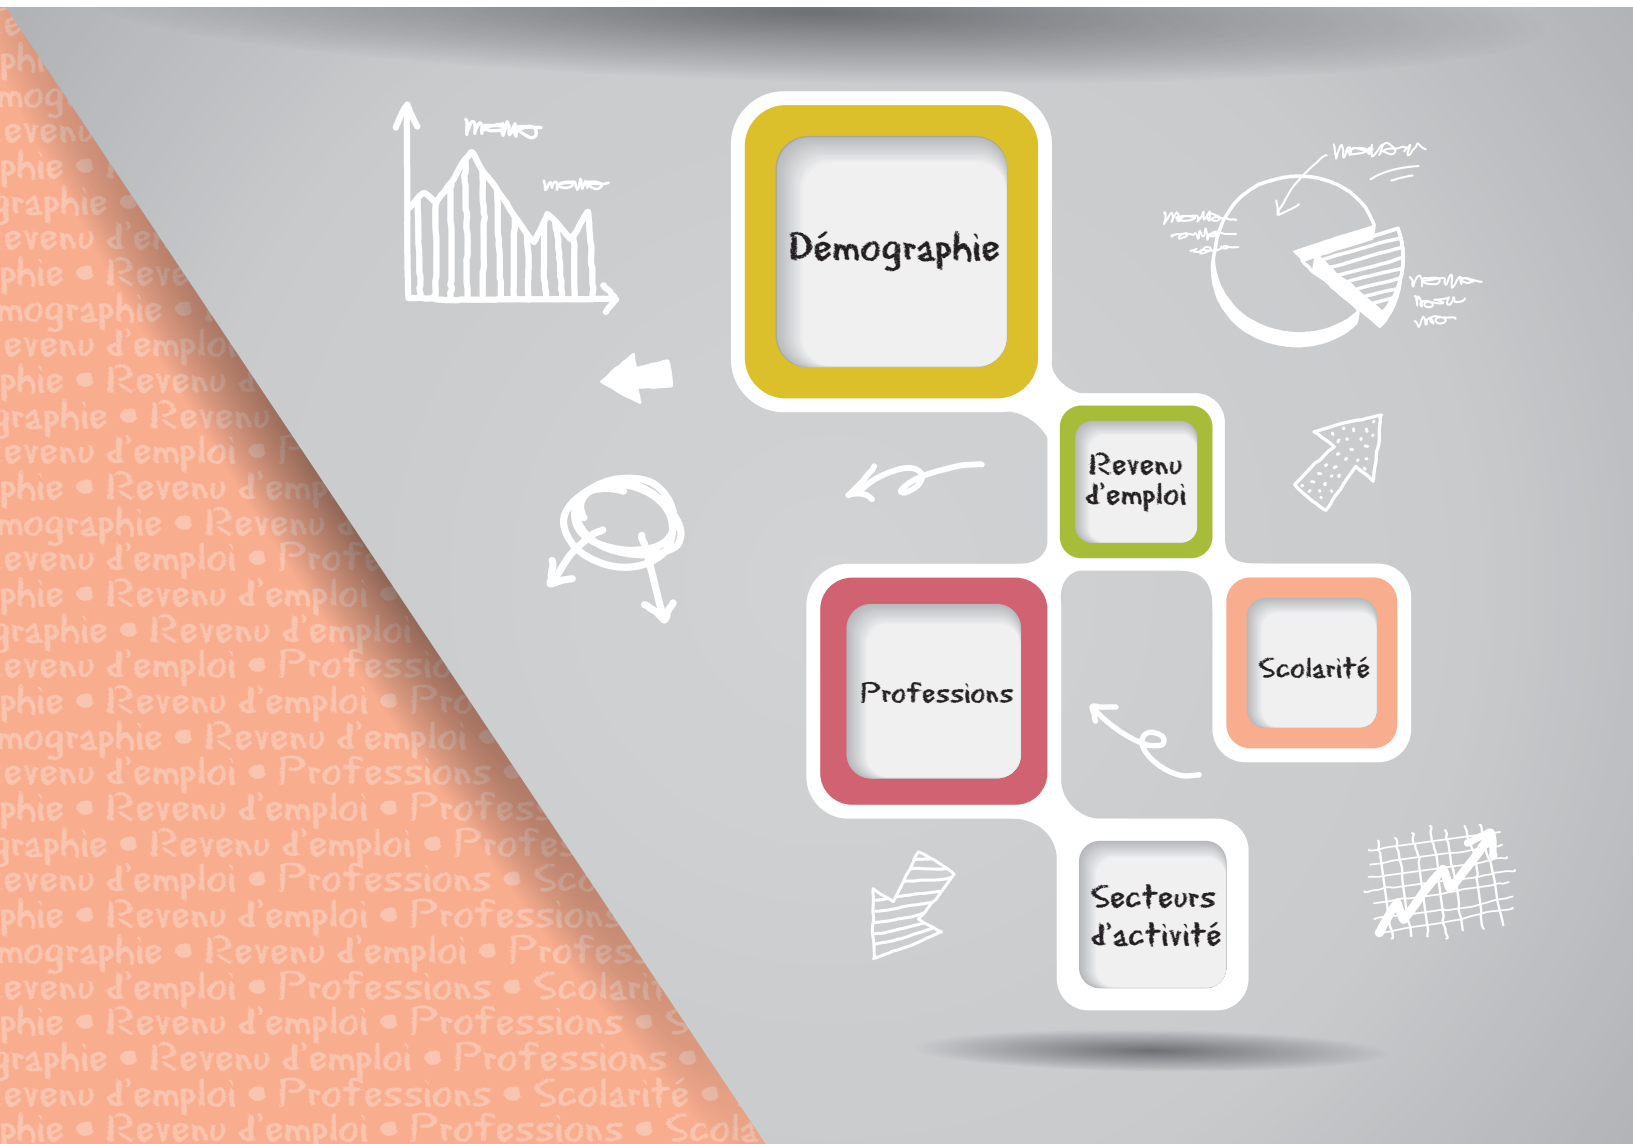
Démographie

Revenu d'emploi

Professions

Scolarité

Secteurs d'activité

phi
mog
evenu
phie •
graphie •
evenu d'e
phie • Reve
mographie •
evenu d'emplo
phie • Revenu
graphie • Revenu
evenu d'emploi • P
phie • Revenu d'emp
mographie • Revenu
evenu d'emploi • Prof
phie • Revenu d'emploi
graphie • Revenu d'emploi
evenu d'emploi • Professio
phie • Revenu d'emploi • Pro
mographie • Revenu d'emploi •
evenu d'emploi • Professions •
phie • Revenu d'emploi • Profes
graphie • Revenu d'emploi • Profe
evenu d'emploi • Professions • Sco
phie • Revenu d'emploi • Professions
mographie • Revenu d'emploi • Profes
evenu d'emploi • Professions • Scolari
phie • Revenu d'emploi • Professions • S
graphie • Revenu d'emploi • Professions •
evenu d'emploi • Professions • Scolarité •
phie • Revenu d'emploi • Professions • Scola